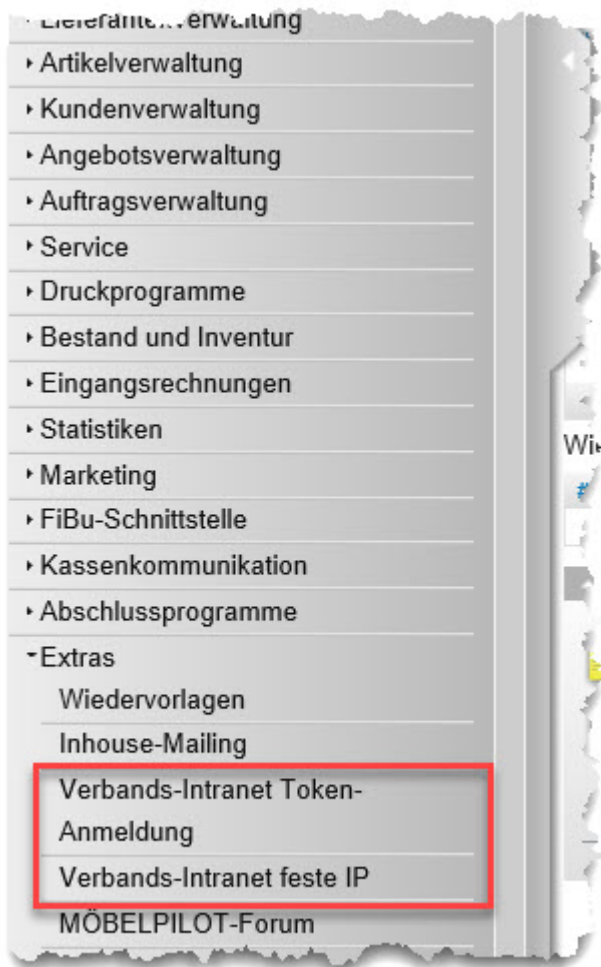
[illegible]verwaltung
‣ Artikelverwaltung
‣ Kundenverwaltung
‣ Angebotsverwaltung
‣ Auftragsverwaltung
‣ Service
‣ Druckprogramme
‣ Bestand und Inventur
‣ Eingangsrechnungen
‣ Statistiken
‣ Marketing
‣ FiBu-Schnittstelle
‣ Kassenkommunikation
‣ Abschlussprogramme
‣ Extras
Wiedervorlagen
Inhouse-Mailing
Verbands-Intranet Token-Anmeldung
Verbands-Intranet feste IP
MÖBELPILOT-Forum

Wie